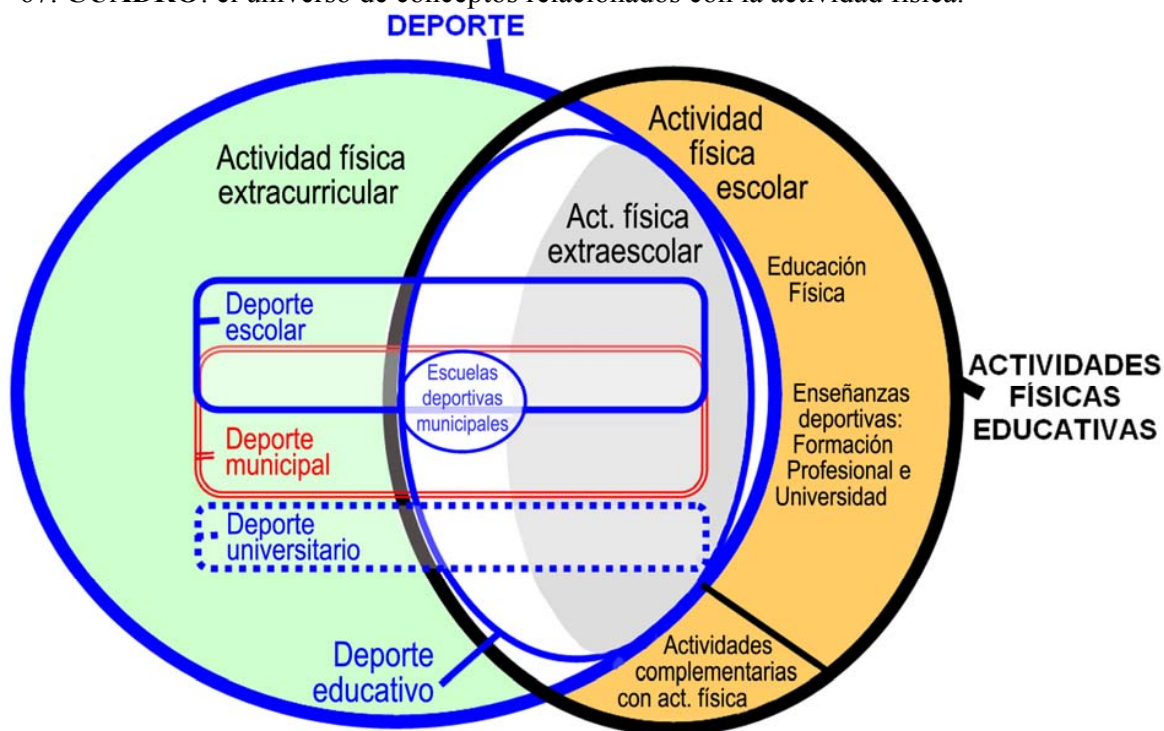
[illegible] CUADRO: el universo de conceptos relacionados con la actividad física.

DEPORTE

Actividad física extracurricular

Actividad física escolar

Act. física extraescolar

Educación Física

Deporte escolar

Escuelas deportivas municipales

Deporte municipal

Enseñanzas deportivas: Formación Profesional e Universidad

ACTIVIDADES FÍSICAS EDUCATIVAS

Deporte universitario

Deporte educativo

Actividades complementarias con act. física